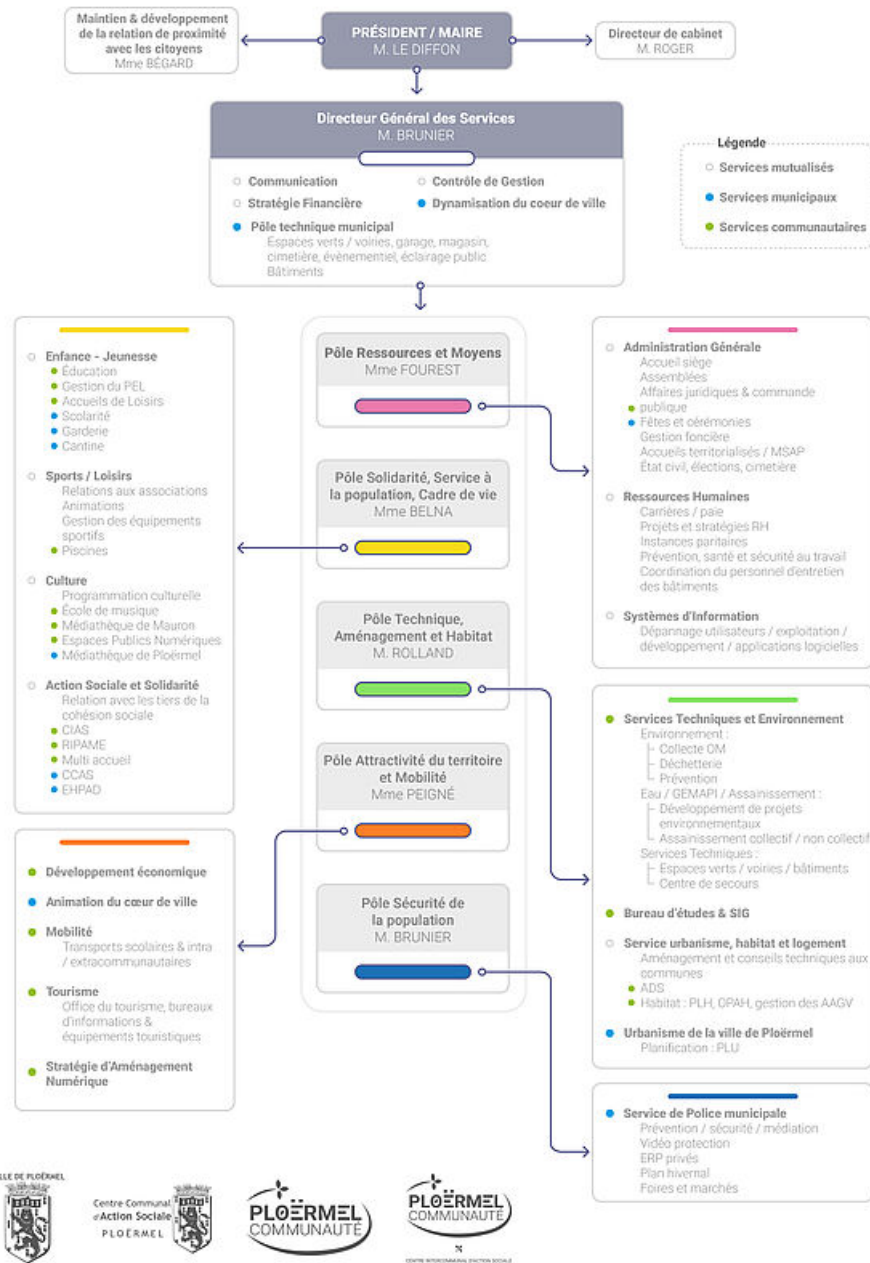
Maintien & développement de la relation de proximité avec les citoyens
Mme BÉGARD

PRÉSIDENT / MAIRE
M. LE DIFFON

Directeur de cabinet
M. ROGER

Directeur Général des Services
M. BRUNIER

Communication
Stratégie Financière
Contrôle de Gestion
Dynamisation du coeur de ville
Pôle technique municipal
Espaces verts / voiries, garage, magasin, cimetière, évènementiel, éclairage public
Bâtiments

Légende
Services mutualisés
Services municipaux
Services communautaires

Enfance - Jeunesse
Éducation
Gestion du PEL
Accueils de Loisirs
Scolarité
Garderie
Cantine

Sports / Loisirs
Relations aux associations
Animations
Gestion des équipements sportifs
Piscines

Culture
Programmation culturelle
École de musique
Médiathèque de Mauron
Espaces Publics Numériques
Médiathèque de Ploërmel

Action Sociale et Solidarité
Relation avec les tiers de la cohésion sociale
CIAS
RIPAME
Multi accueil
CCAS
EHPAD

Développement économique
Animation du cœur de ville
Mobilité
Transports scolaires & intra / extracommunautaires
Tourisme
Office du tourisme, bureaux d'informations & équipements touristiques
Stratégie d'Aménagement Numérique

Pôle Ressources et Moyens
Mme FOUREST

Pôle Solidarité, Service à la population, Cadre de vie
Mme BELNA

Pôle Technique, Aménagement et Habitat
M. ROLLAND

Pôle Attractivité du territoire et Mobilité
Mme PEIGNÉ

Pôle Sécurité de la population
M. BRUNIER

Administration Générale
Accueil siège
Assemblées
Affaires juridiques & commande publique
Fêtes et cérémonies
Gestion foncière
Accueils territorialisés / MSAP
État civil, élections, cimetière

Ressources Humaines
Carrières / paie
Projets et stratégies RH
Instances paritaires
Prévention, santé et sécurité au travail
Coordination du personnel d'entretien des bâtiments

Systèmes d'Information
Dépannage utilisateurs / exploitation / développement / applications logicielles

Services Techniques et Environnement
Environnement :
Collecte OM
Déchetterie
Prévention
Eau / GEMAPI / Assainissement :
Développement de projets environnementaux
Assainissement collectif / non collectif
Services Techniques :
Espaces verts / voiries / bâtiments
Centre de secours

Bureau d'études & SIG

Service urbanisme, habitat et logement
Aménagement et conseils techniques aux communes
ADS
Habitat : PLH, OPAH, gestion des AAGV

Urbanisme de la ville de Ploërmel
Planification : PLU

Service de Police municipale
Prévention / sécurité / médiation
Vidéo protection
ERP privés
Plan hivernal
Foires et marchés

VILLE DE PLOËRMEL
Centre Communal d'Action Sociale PLOËRMEL
PLOËRMEL COMMUNAUTÉ
PLOËRMEL COMMUNAUTÉ
CENTRE INTERCOMMUNAL D'ACTION SOCIALE